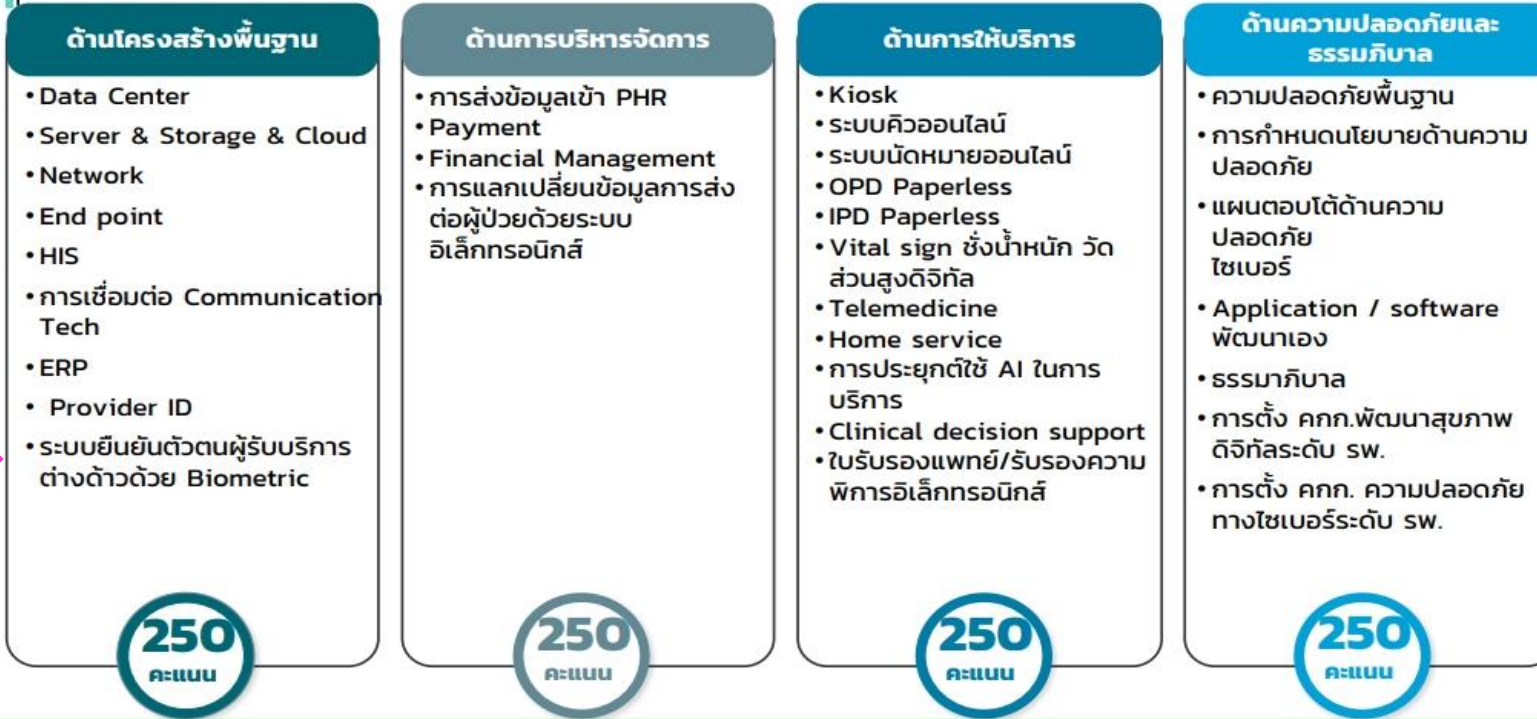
ด้านโครงสร้างพื้นฐาน

• Data Center
• Server & Storage & Cloud
• Network
• End point
• HIS
• การเชื่อมต่อ Communication Tech
• ERP
• Provider ID
• ระบบยืนยันตัวตนผู้รับบริการต่างด้าวด้วย Biometric

250 คะแนน

ด้านการบริหารจัดการ

• การส่งข้อมูลเข้า PHR
• Payment
• Financial Management
• การแลกเปลี่ยนข้อมูลการส่งต่อผู้ป่วยด้วยระบบอิเล็กทรอนิกส์

250 คะแนน

ด้านการให้บริการ

• Kiosk
• ระบบคิวออนไลน์
• ระบบนัดหมายออนไลน์
• OPD Paperless
• IPD Paperless
• Vital sign ชั่งน้ำหนัก วัดส่วนสูงดิจิทัล
• Telemedicine
• Home service
• การประยุกต์ใช้ AI ในการบริการ
• Clinical decision support
• ใบรับรองแพทย์/รับรองความพิการอิเล็กทรอนิกส์

250 คะแนน

ด้านความปลอดภัยและธรรมภิบาล

• ความปลอดภัยพื้นฐาน
• การกำหนดนโยบายด้านความปลอดภัย
• แผนตอบโต้ด้านความปลอดภัยไซเบอร์
• Application / software พัฒนาเอง
• ธรรมาภิบาล
• การตั้ง คกก.พัฒนาสุขภาพดิจิทัลระดับ รพ.
• การตั้ง คกก. ความปลอดภัยทางไซเบอร์ระดับ รพ.

250 คะแนน